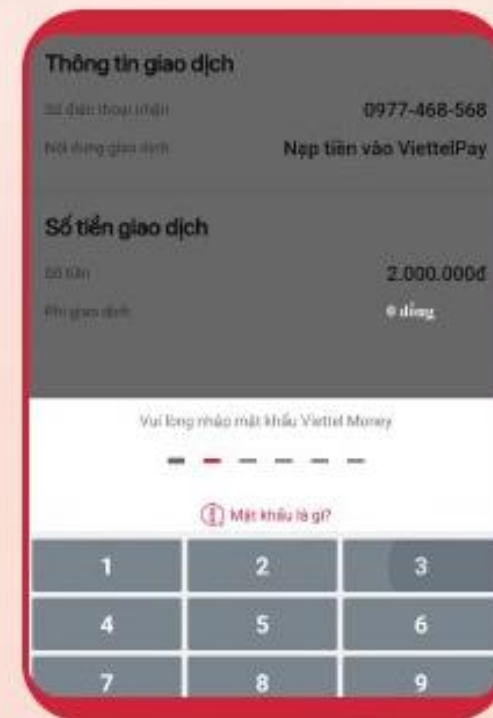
Thông tin giao dịch

Số điện thoại nhận 0977-468-568

Nội dung giao dịch Nạp tiền vào ViettelPay

Số tiền giao dịch

Số tiền 2.000.000đ

Phí giao dịch 0 đồng

Vui lòng nhập mật khẩu Viettel Money

Mật khẩu là gì?

1 2 3
4 5 6
7 8 9